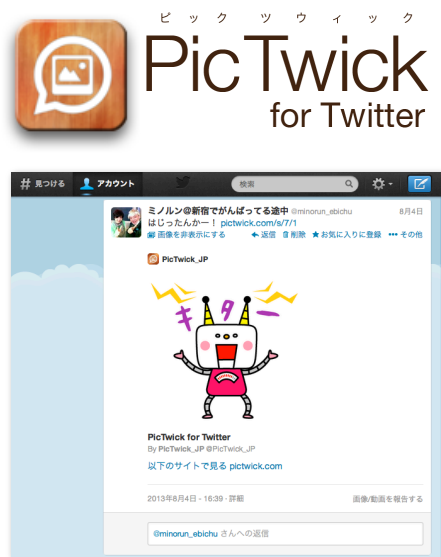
ピ ッ ク ツ ウ ィ ッ ク
PicTwick
for Twitter

# 見つける
アカウント
検索

ミノルン@新宿でがんばってる途中 @minorun_ebichu 8月4日
はじったんかー！ pictwick.com/s/7/1
画像を非表示にする ← 返信 削除 ★ お気に入りに登録 ••• その他

PicTwick_JP

キタ

PicTwick for Twitter
By PicTwick_JP @PicTwick_JP

以下のサイトで見る pictwick.com

2013年8月4日 - 16:39 · 詳細 画像/動画を報告する

@minorun_ebichu さんへの返信